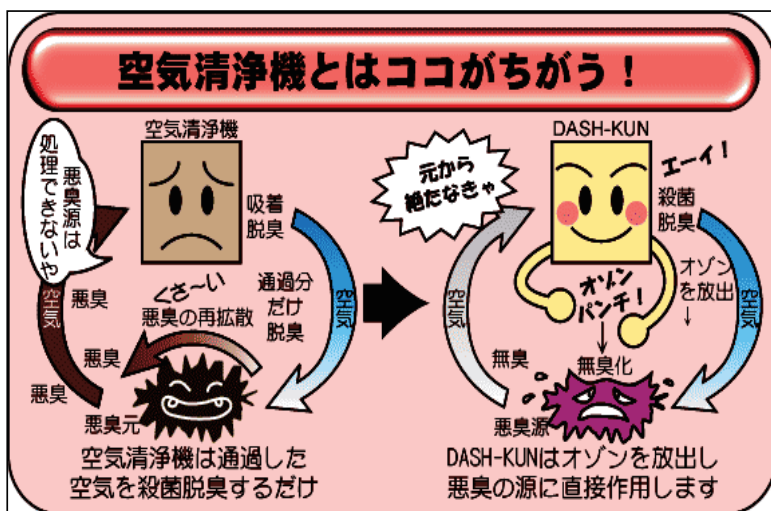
空気清浄機とはココがちがう！

空気清浄機

悪臭源は処理できないや

吸着脱臭

通過分だけ脱臭

空気

くさ～い
悪臭の再拡散

空気

悪臭

悪臭

悪臭

悪臭元

空気清浄機は通過した空気を殺菌脱臭するだけ

元から絶たなきゃ

DASH-KUN

エーイ！

殺菌脱臭

オゾンパンチ！

オゾンを放出

空気

空気

無臭

無臭化

悪臭源

DASH-KUNはオゾンを放出し悪臭の源に直接作用します